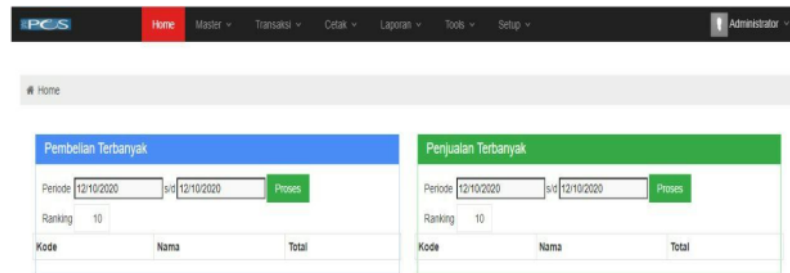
EPCS Home Master Transaksi Cetak Laporan Tools Setup Administrator

Home

Pembelian Terbanyak

Periode 12/10/2020 s/d 12/10/2020 Proses

Ranking 10

| Kode | Nama | Total |
|---|---|---|

Penjualan Terbanyak

Periode 12/10/2020 s/d 12/10/2020 Proses

Ranking 10

| Kode | Nama | Total |
|---|---|---|